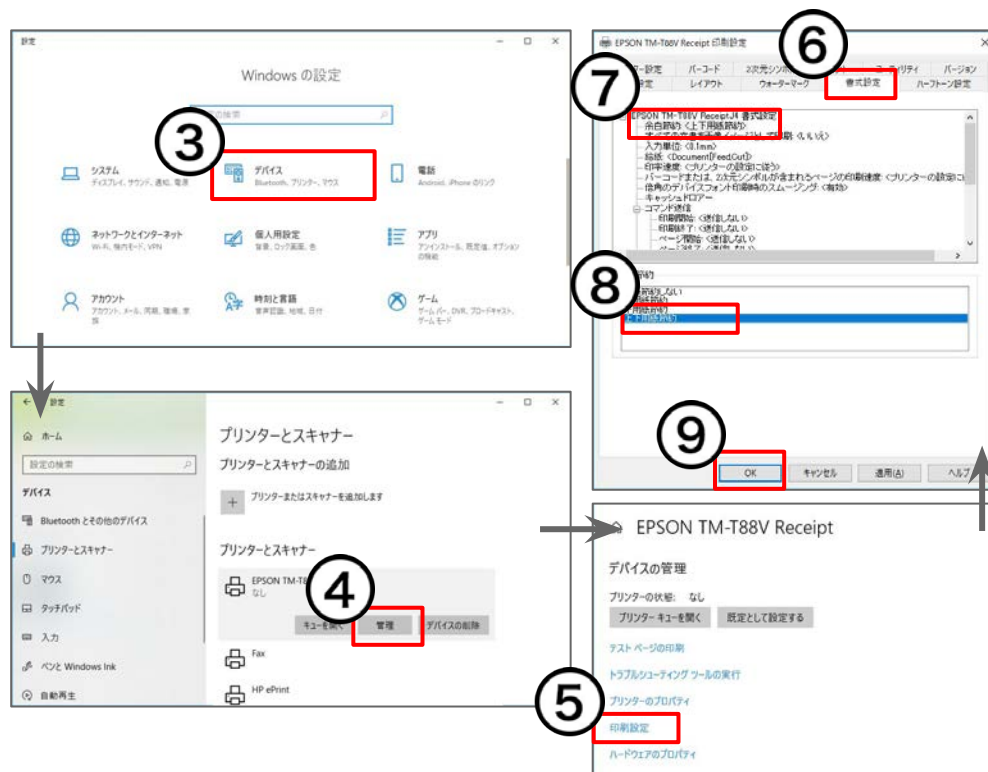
設定

Windows の設定

設定の検索

③

システム
ディスプレイ、サウンド、通知、電源

デバイス
Bluetooth、プリンター、マウス

電話
Android、iPhone のリンク

ネットワークとインターネット
Wi-Fi、機内モード、VPN

個人用設定
背景、ロック画面、色

アプリ
アンインストール、既定値、オプションの機能

アカウント
アカウント、メール、同期、職場、家族

時刻と言語
音声認識、地域、日付

ゲーム
ゲーム バー、DVR、ブロードキャスト、ゲーム モード

設定

ホーム

設定の検索

デバイス

Bluetooth とその他のデバイス

プリンターとスキャナー

マウス

タッチパッド

入力

ペンと Windows Ink

自動再生

プリンターとスキャナー

プリンターとスキャナーの追加

プリンターまたはスキャナーを追加します

プリンターとスキャナー

EPSON TM-T8
なし

④

キューを開く
管理
デバイスの削除

Fax

HP ePrint

EPSON TM-T88V Receipt 印刷設定

⑥

⑦

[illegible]ター設定
バーコード
2次元シンボル
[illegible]リティ
バージョン
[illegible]設定
レイアウト
ウォーターマーク
書式設定
ハーフトーン設定

EPSON TM-T88V ReceiptJ4 書式設定
余白節約 <上下用紙節約>
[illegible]
入力単位: <0.1mm>
給紙: <Document[FeedCut]>
印字速度: <プリンターの設定に従う>
バーコードまたは、2次元シンボルが含まれるページの印刷速度: <プリンターの設定に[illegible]
倍角のデバイスフォント印刷時のスムージング: <有効>
キャッシュドロアー
コマンド送信
印刷開始: <送信しない>
印刷終了: <送信しない>
ページ開始: <送信しない>
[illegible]

⑧

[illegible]節約
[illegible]節約しない
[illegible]紙節約
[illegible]用紙節約
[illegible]上下用紙節約

⑨

OK
キャンセル
適用(A)
ヘルプ

EPSON TM-T88V Receipt

デバイスの管理

プリンターの状態: なし

プリンター キューを開く
既定として設定する

テスト ページの印刷

トラブルシューティング ツールの実行

プリンターのプロパティ

⑤

印刷設定

ハードウェアのプロパティ